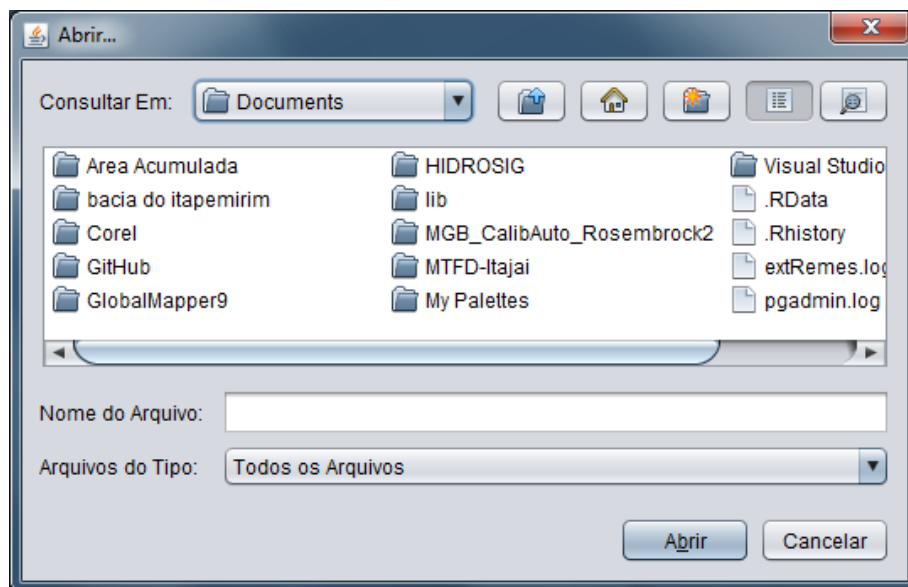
Abrir...

Consultar Em: Documents

Area Acumulada
bacia do itapemirim
Corel
GitHub
GlobalMapper9
HIDROSIG
lib
MGB_CalibAuto_Rosembrock2
MTFD-Itajai
My Palettes
Visual Studio
.RData
.Rhistory
extRemes.log
pgadmin.log

Nome do Arquivo:

Arquivos do Tipo: Todos os Arquivos

Abrir Cancelar